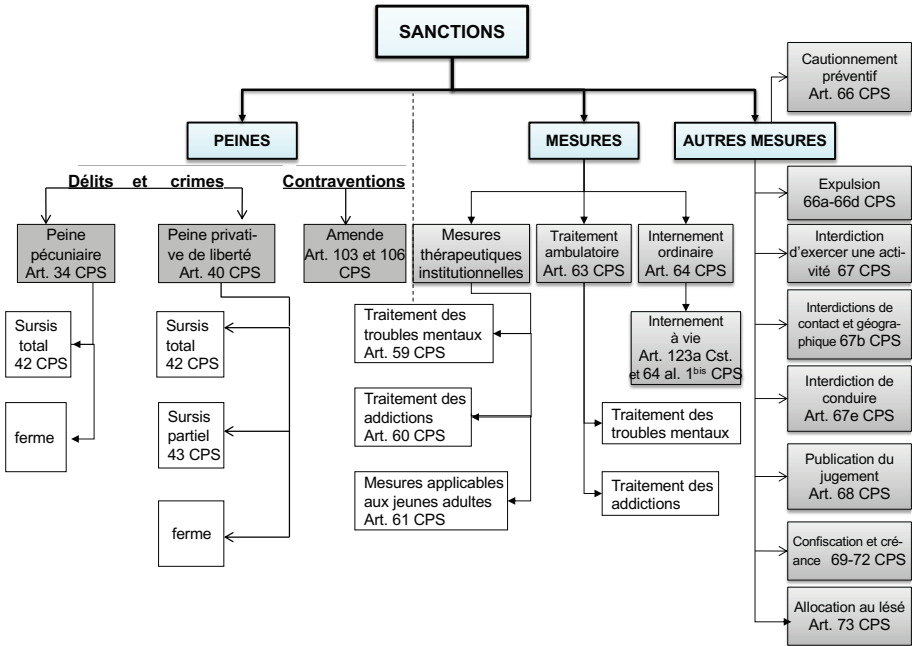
SANCTIONS

PEINES

Délits et crimes

Contraventions

Peine pécuniaire Art. 34 CPS

Sursis total 42 CPS

ferme

Peine privative de liberté Art. 40 CPS

Sursis total 42 CPS

Sursis partiel 43 CPS

ferme

Amende Art. 103 et 106 CPS

MESURES

Mesures thérapeutiques institutionnelles

Traitement des troubles mentaux Art. 59 CPS

Traitement des addictions Art. 60 CPS

Mesures applicables aux jeunes adultes Art. 61 CPS

Traitement ambulatoire Art. 63 CPS

Traitement des troubles mentaux

Traitement des addictions

Internement ordinaire Art. 64 CPS

Internement à vie Art. 123a Cst. et 64 al. $1^{bis}$ CPS

AUTRES MESURES

Cautionnement préventif Art. 66 CPS

Expulsion 66a-66d CPS

Interdiction d'exercer une activité 67 CPS

Interdictions de contact et géographique 67b CPS

Interdiction de conduire Art. 67e CPS

Publication du jugement Art. 68 CPS

Confiscation et créance 69-72 CPS

Allocation au lésé Art. 73 CPS